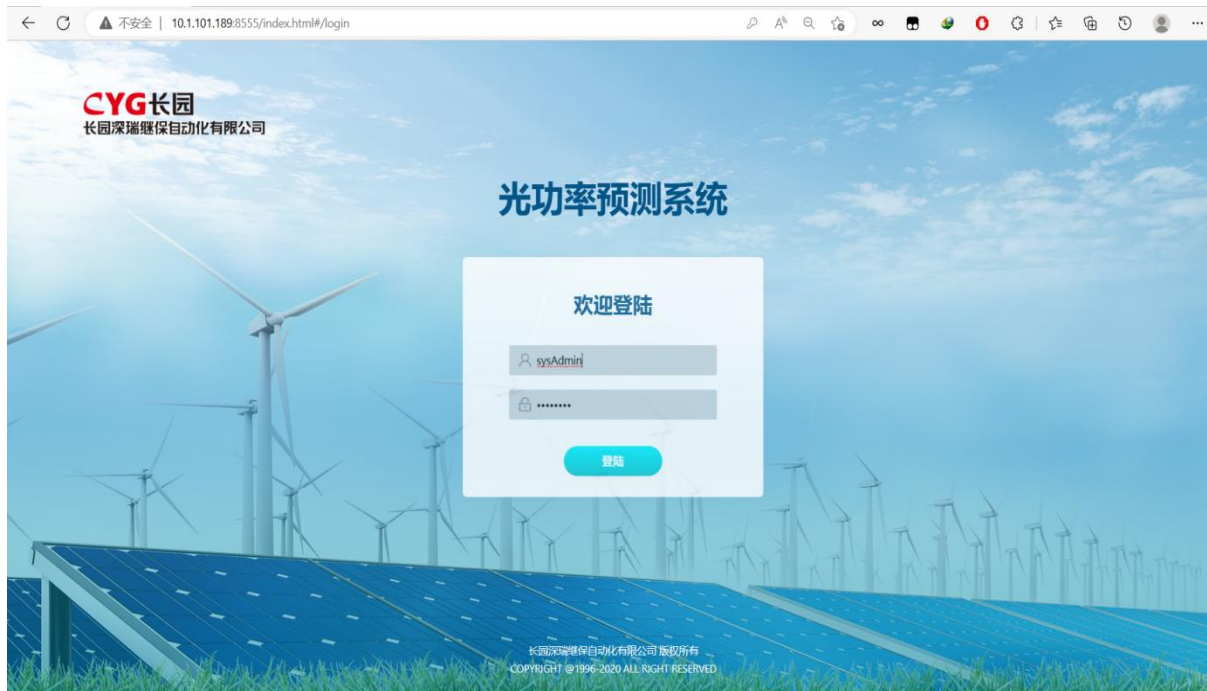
不安全 | 10.1.101.189:8555/index.html#/login

CYG长园
长园深瑞继保自动化有限公司

光功率预测系统

欢迎登陆

sysAdmin

••••••••

登陆

长园深瑞继保自动化有限公司 版权所有
COPYRIGHT @1996-2020 ALL RIGHT RESERVED